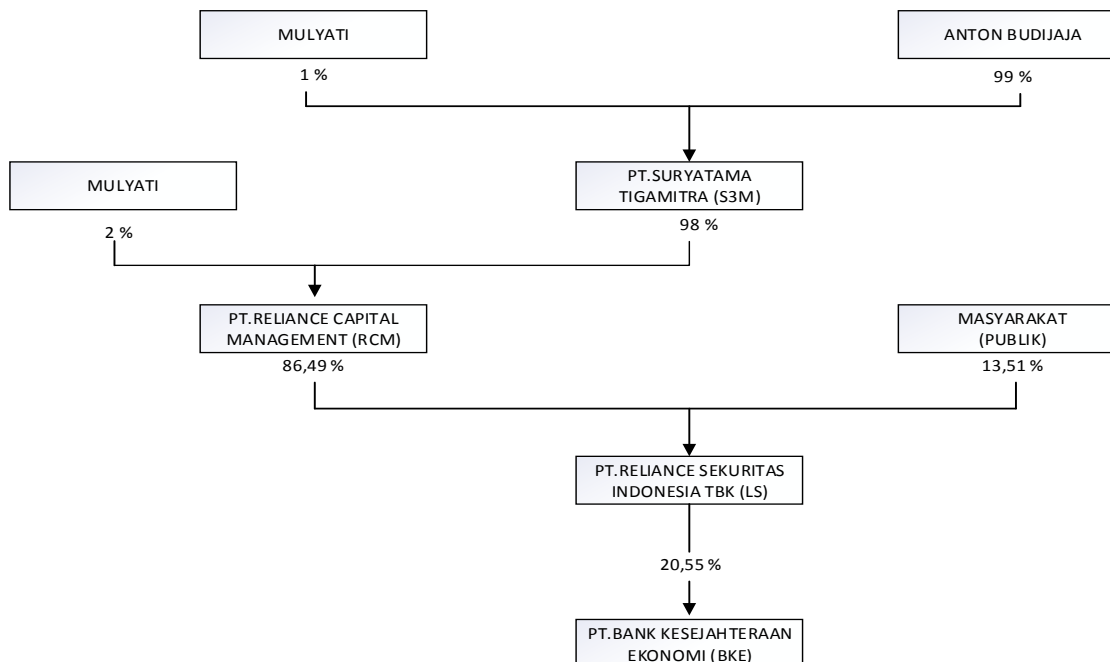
MULYATI

ANTON BUDIJAJA

1 %

99 %

MULYATI

PT.SURYATAMA TIGAMITRA (S3M)

2 %

98 %

PT.RELIANCE CAPITAL MANAGEMENT (RCM)

MASYARAKAT (PUBLIK)

86,49 %

13,51 %

PT.RELIANCE SEKURITAS INDONESIA TBK (LS)

20,55 %

PT.BANK KESEJAHTERAAN EKONOMI (BKE)